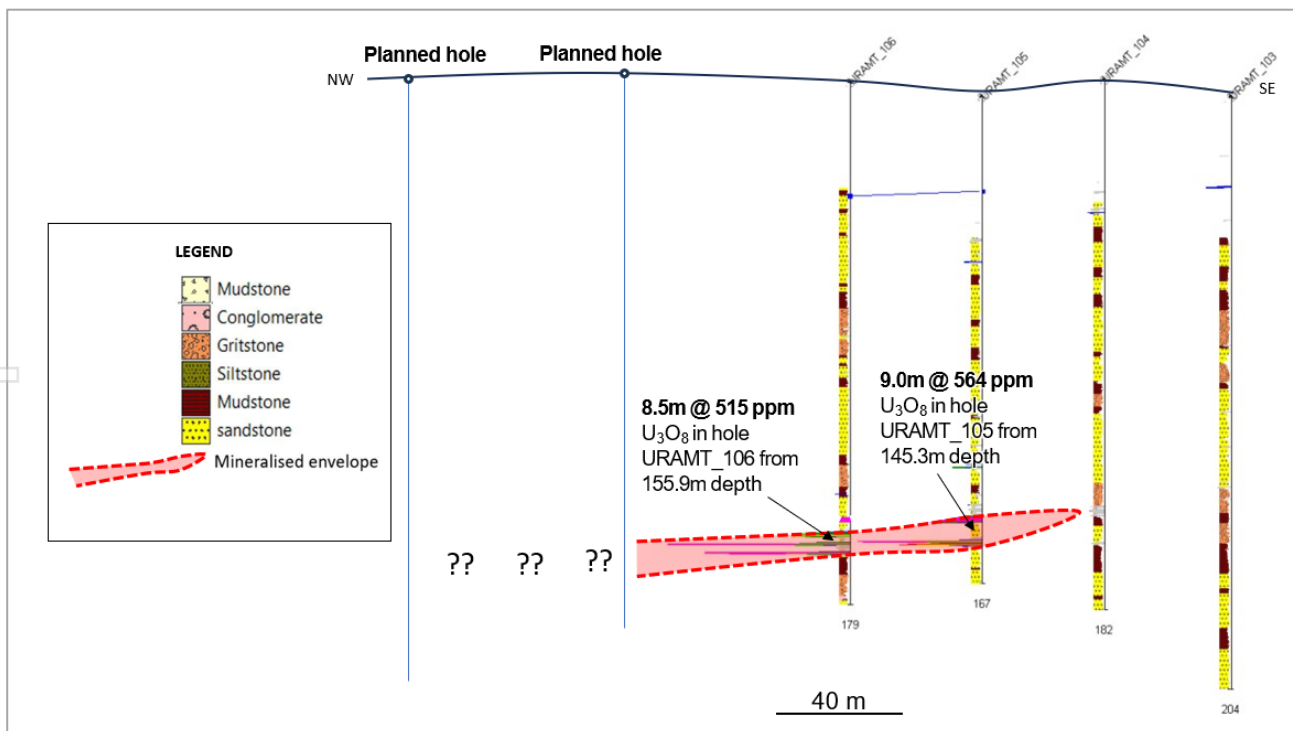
Planned hole

Planned hole

NW

URAMT_106

URAMT_105

URAMT_104

URAMT_103

SE

LEGEND

Mudstone

Conglomerate

Gritstone

Siltstone

Mudstone

sandstone

Mineralised envelope

9.0m @ 564 ppm
$U_3O_8$ in hole URAMT_105 from 145.3m depth

8.5m @ 515 ppm
$U_3O_8$ in hole URAMT_106 from 155.9m depth

?? ?? ??

179

167

182

204

40 m